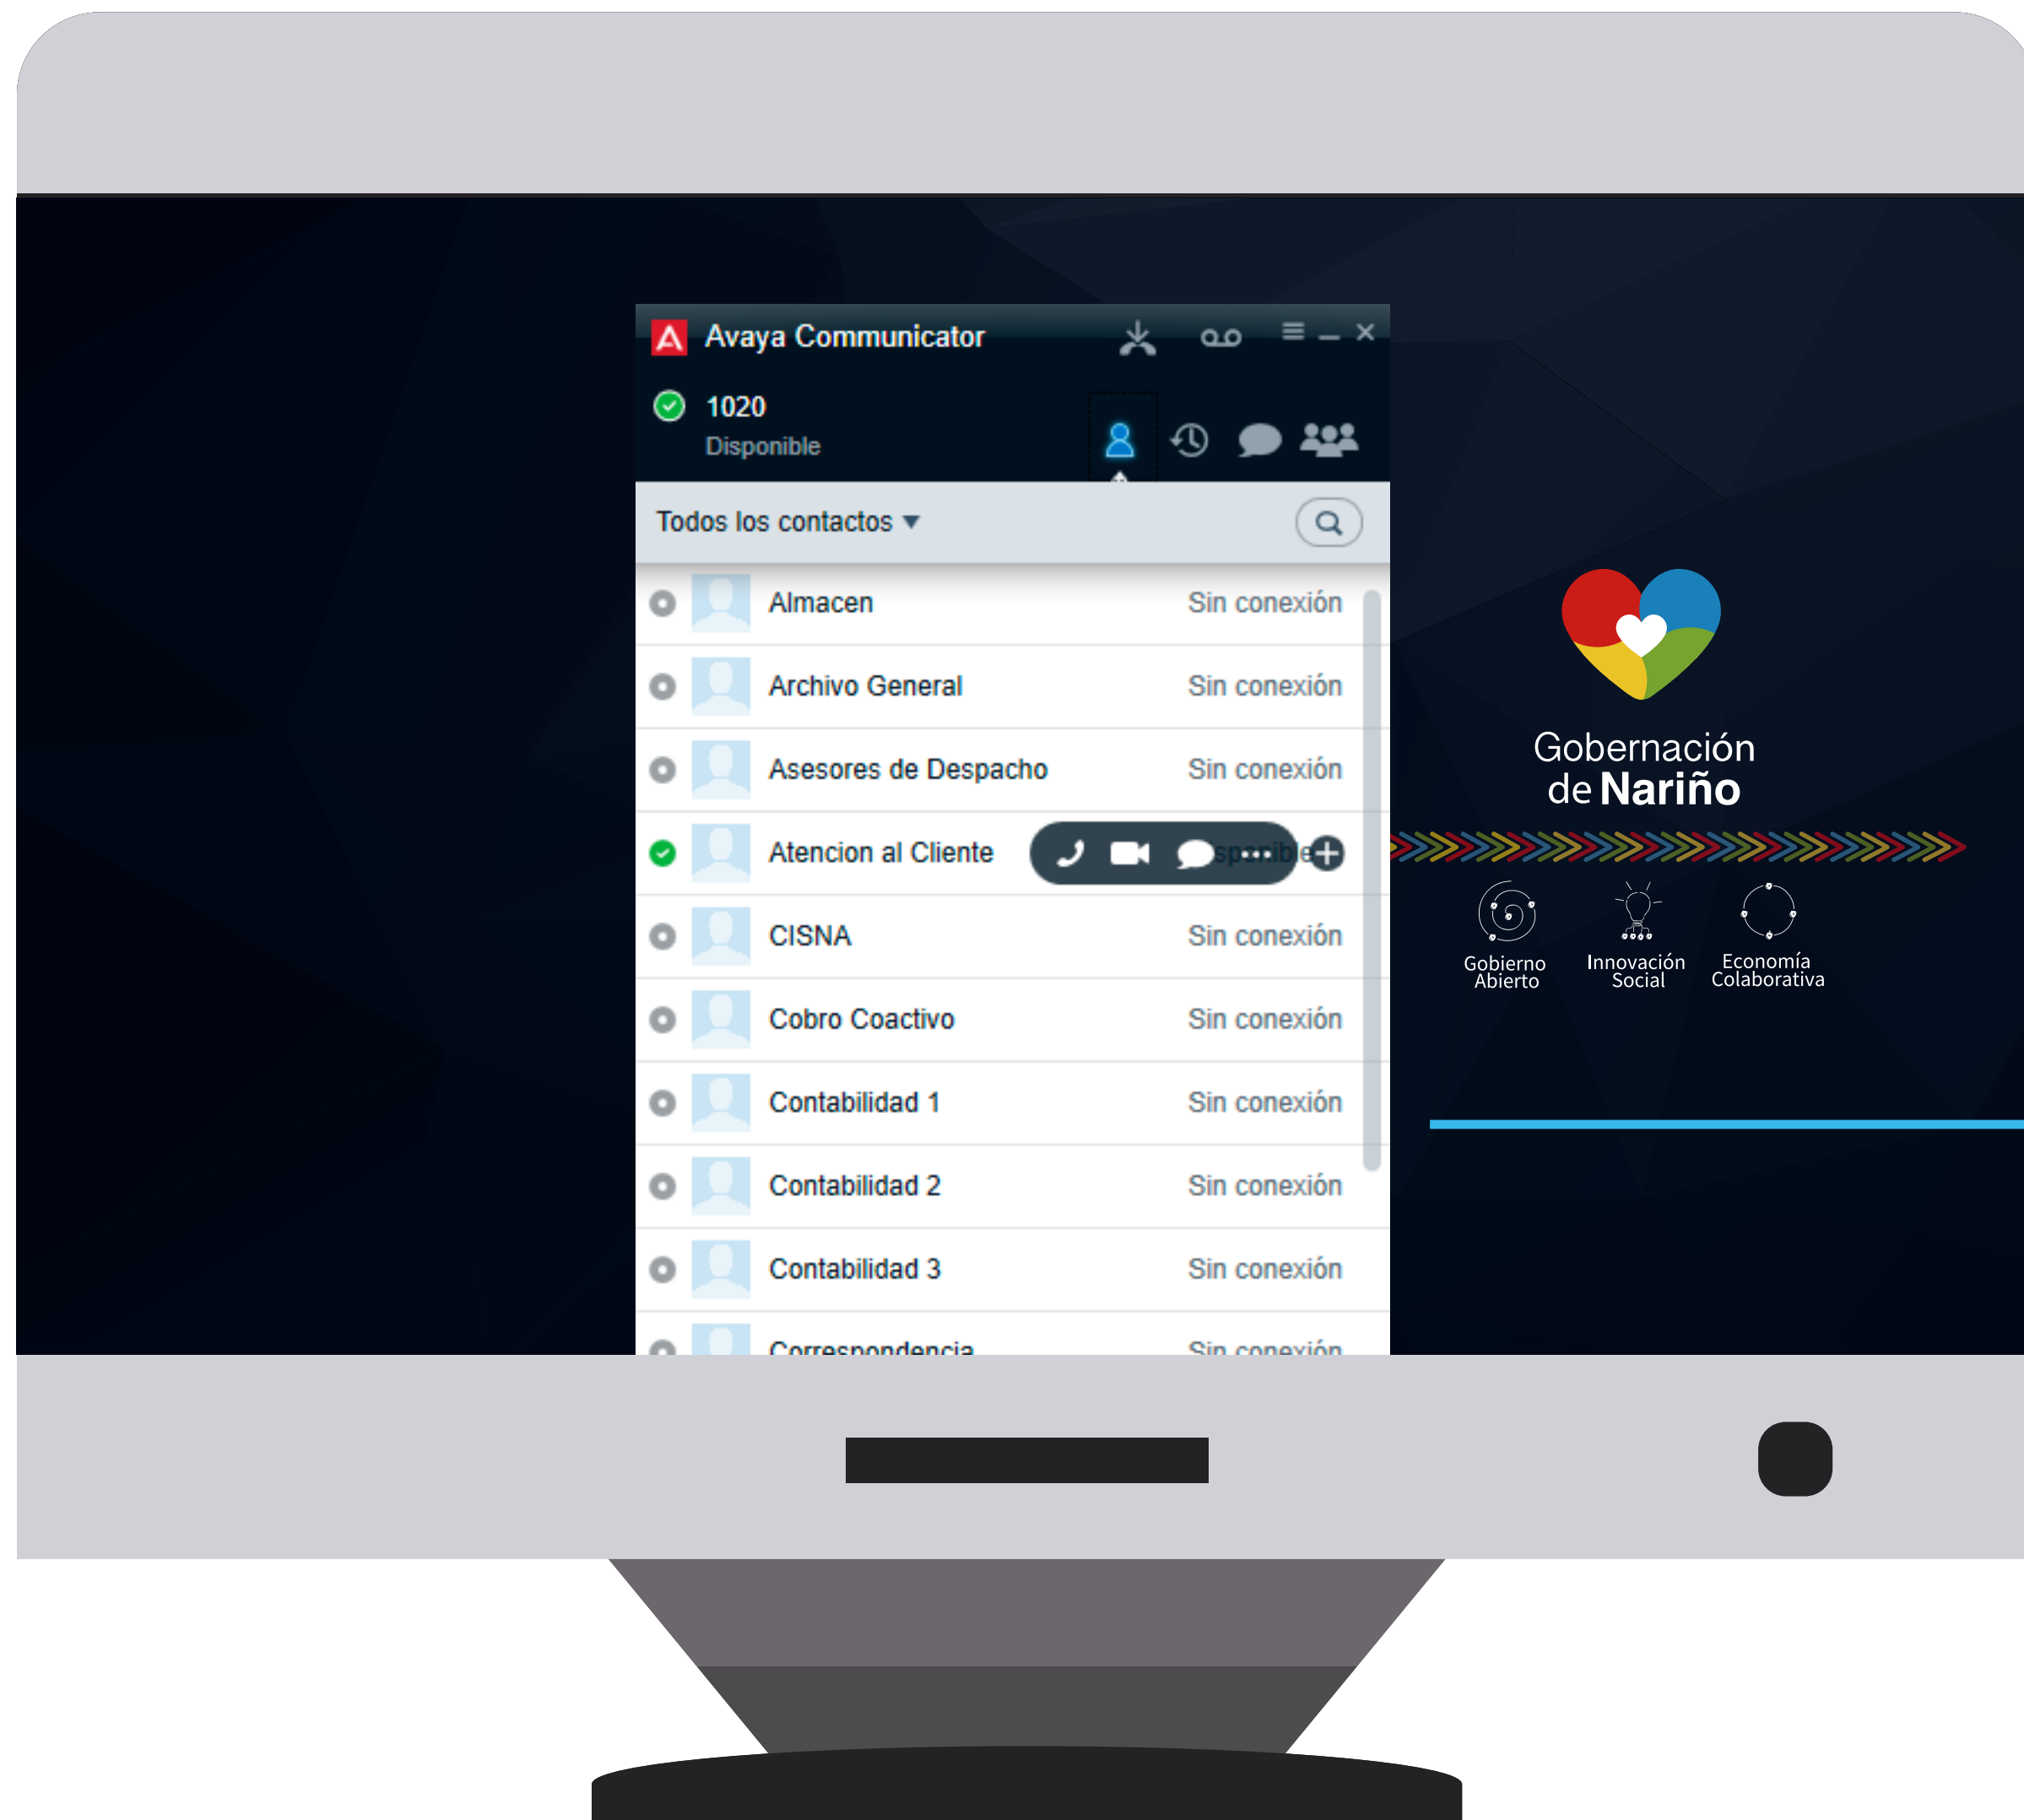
Avaya Communicator

1020
Disponible

Todos los contactos ▾

Almacen Sin conexión
Archivo General Sin conexión
Asesores de Despacho Sin conexión
Atencion al Cliente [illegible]
CISNA Sin conexión
Cobro Coactivo Sin conexión
Contabilidad 1 Sin conexión
Contabilidad 2 Sin conexión
Contabilidad 3 Sin conexión
Correspondencia Sin conexión

Gobernación de Nariño

Gobierno Abierto
Innovación Social
Economía Colaborativa